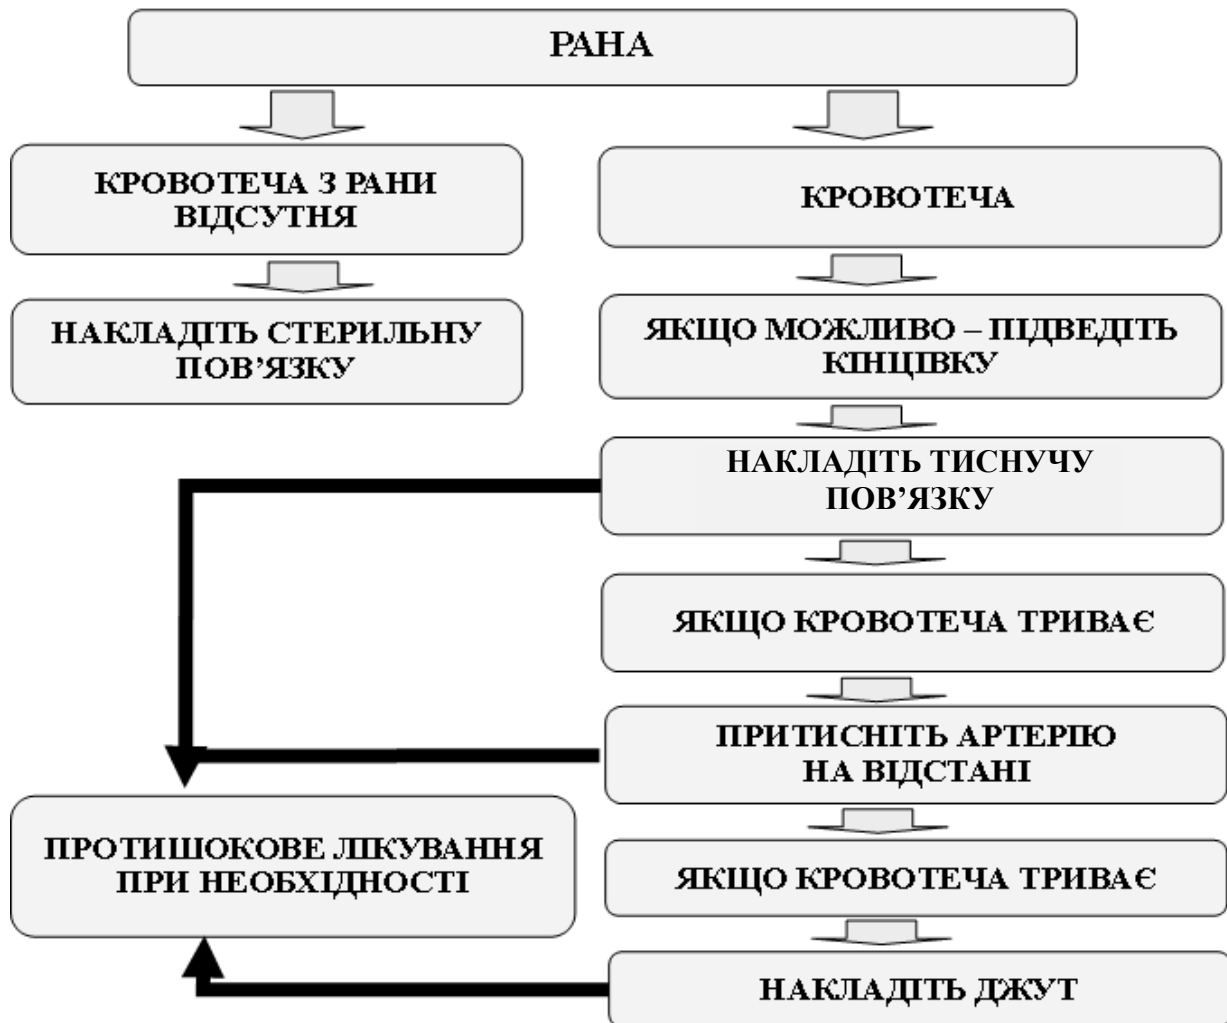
РАНА

КРОВОТЕЧА З РАНИ ВІДСУТНЯ

НАКЛАДІТЬ СТЕРИЛЬНУ ПОВ'ЯЗКУ

КРОВОТЕЧА

ЯКЩО МОЖЛИВО – ПІДВЕДІТЬ КІНЦІВКУ

НАКЛАДІТЬ ТИСНУЧУ ПОВ'ЯЗКУ

ЯКЩО КРОВОТЕЧА ТРИВАЄ

ПРИТИСНІТЬ АРТЕРІЮ НА ВІДСТАНІ

ЯКЩО КРОВОТЕЧА ТРИВАЄ

НАКЛАДІТЬ ДЖУТ

ПРОТИШОКОВЕ ЛІКУВАННЯ ПРИ НЕОБХІДНОСТІ